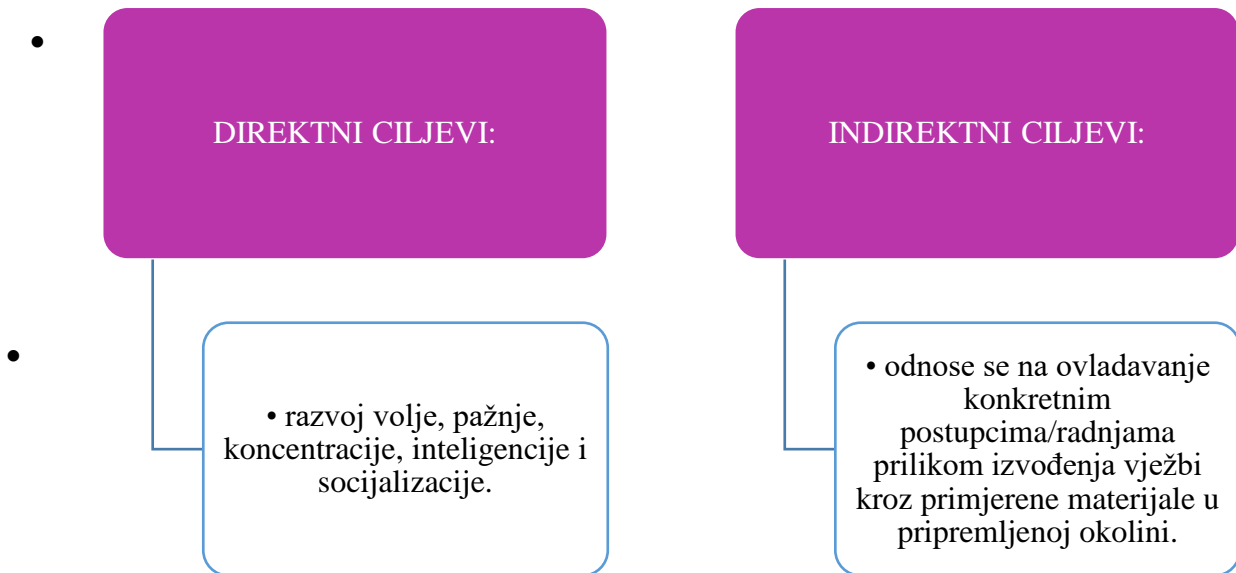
•

DIREKTNI CILJEVI:

• razvoj volje, pažnje, koncentracije, inteligencije i socijalizacije.

•

INDIREKTNI CILJEVI:

• odnose se na ovladavanje konkretnim postupcima/radnjama prilikom izvođenja vježbi kroz primjerene materijale u pripremljenoj okolini.